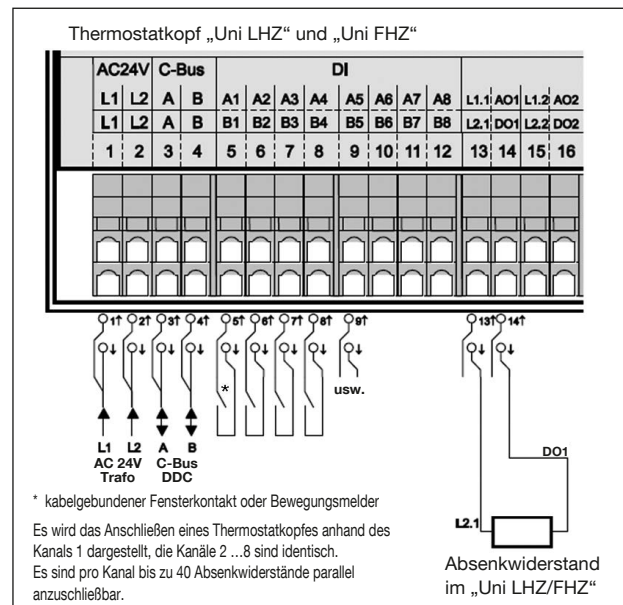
Thermostatkopf „Uni LHZ“ und „Uni FHZ“

| AC24V | | C-Bus | | DI | | | | | | | | | | | |
|---|---|---|---|---|---|---|---|---|---|---|---|---|---|---|---|
| L1 | L2 | A | B | A1 | A2 | A3 | A4 | A5 | A6 | A7 | A8 | L1.1 | AO1 | L1.2 | AO2 |
| L1 | L2 | A | B | B1 | B2 | B3 | B4 | B5 | B6 | B7 | B8 | L2.1 | DO1 | L2.2 | DO2 |
| 1 | 2 | 3 | 4 | 5 | 6 | 7 | 8 | 9 | 10 | 11 | 12 | 13 | 14 | 15 | 16 |

1↑ 2↑ 3↑ 4↑ 5↑ 6↑ 7↑ 8↑ 9↑ 13↑ 14↑

*

usw.

L1 L2 A B
AC 24V C-Bus
Trafo DDC

DO1

L2.1

* kabelgebundener Fensterkontakt oder Bewegungsmelder

Es wird das Anschließen eines Thermostatkopfes anhand des Kanals 1 dargestellt, die Kanäle 2 ...8 sind identisch. Es sind pro Kanal bis zu 40 Absenkwiderstände parallel anzuschließbar.

Absenkwiderstand im „Uni LHZ/FHZ“